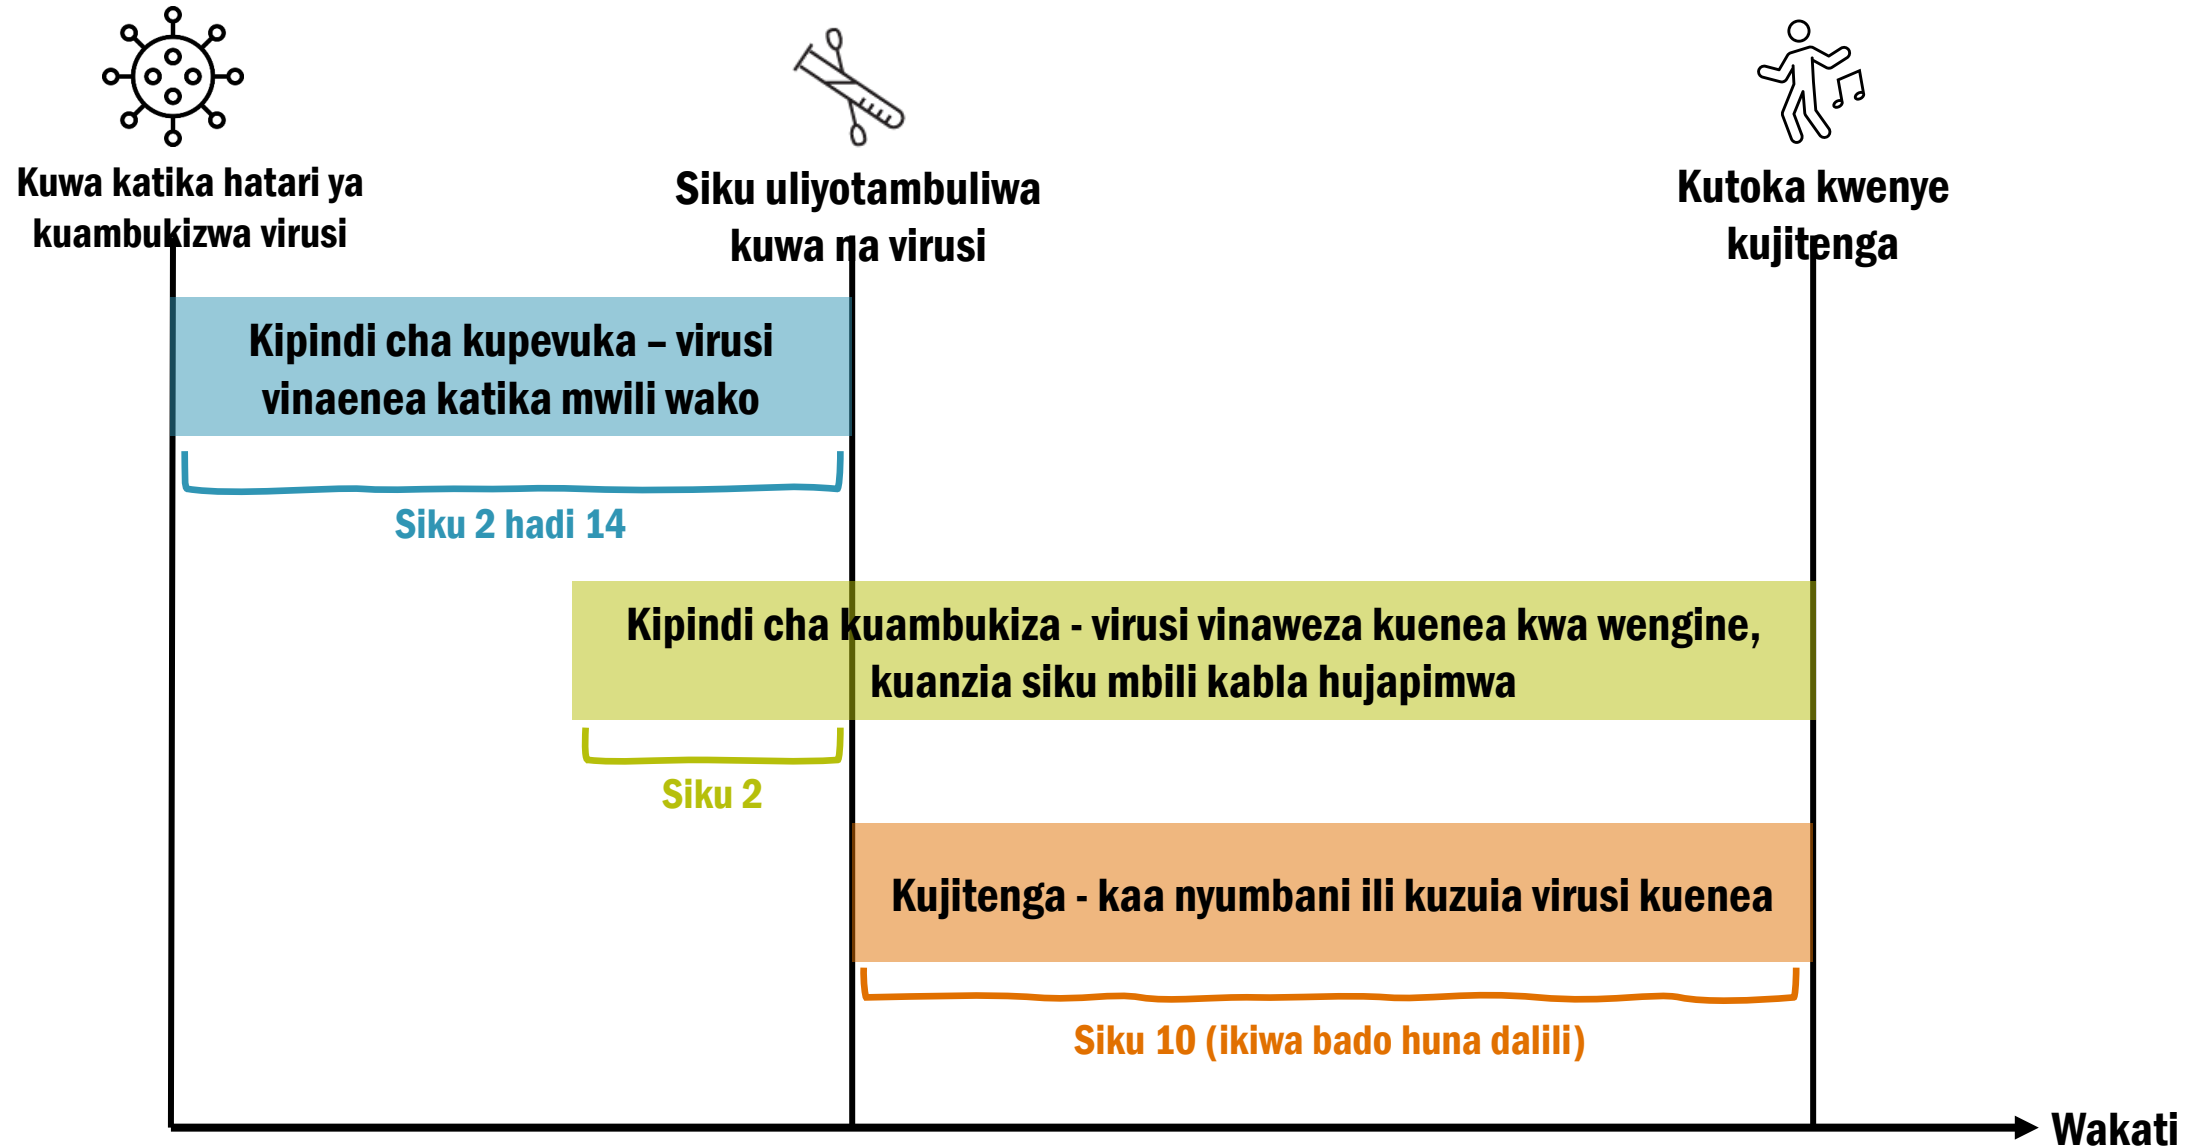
Kuwa katika hatari ya kuambukizwa virusi

Siku uliyotambuliwa kuwa na virusi

Kutoka kwenye kujitenga

Kipindi cha kupevuka – virusi vinaenea katika mwili wako

Siku 2 hadi 14

Kipindi cha kuambukiza - virusi vinaweza kuenea kwa wengine, kuanzia siku mbili kabla hujapimwa

Siku 2

Kujitenga - kaa nyumbani ili kuzuia virusi kuenea

Siku 10 (ikiwa bado huna dalili)

Wakati